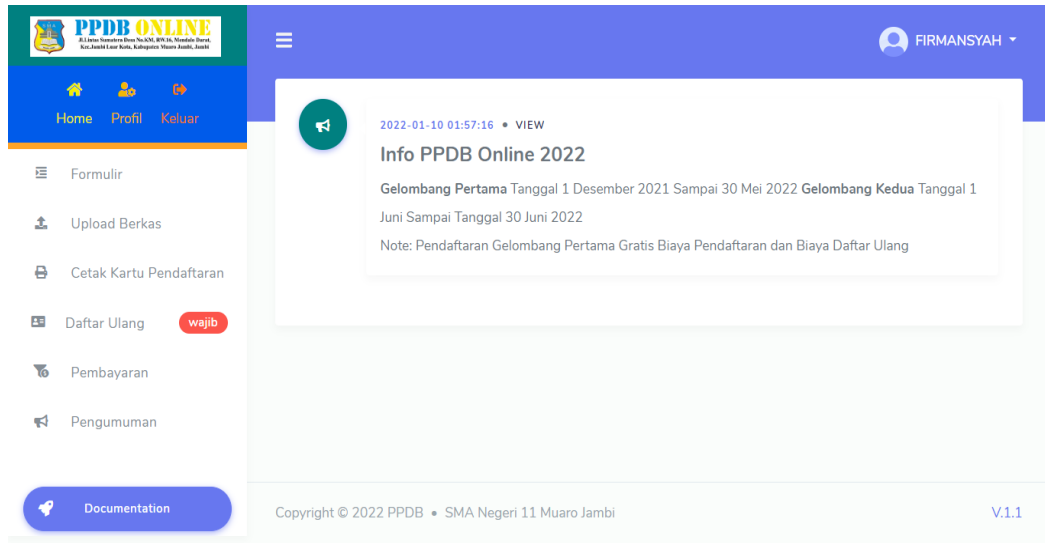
PPDB ONLINE
Jl.Lintas Sumatera Desa No.KM, RW.16, Mendalo Darat, Kec.Jambi Luar Kota, Kabupaten Muaro Jambi, Jambi

Home Profil Keluar

Formulir

Upload Berkas

Cetak Kartu Pendaftaran

Daftar Ulang wajib

Pembayaran

Pengumuman

Documentation

FIRMANSYAH

2022-01-10 01:57:16 • VIEW

Info PPDB Online 2022

**Gelombang Pertama** Tanggal 1 Desember 2021 Sampai 30 Mei 2022 **Gelombang Kedua** Tanggal 1 Juni Sampai Tanggal 30 Juni 2022

Note: Pendaftaran Gelombang Pertama Gratis Biaya Pendaftaran dan Biaya Daftar Ulang

Copyright © 2022 PPDB • SMA Negeri 11 Muaro Jambi

V.1.1